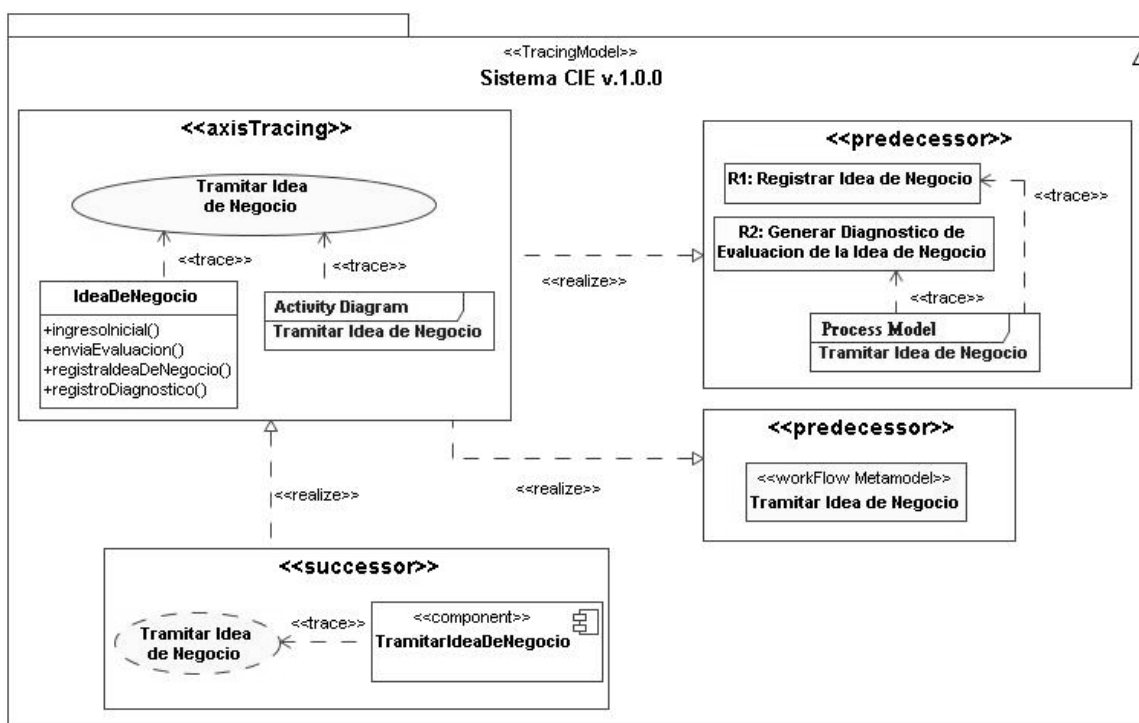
<<TracingModel>>
Sistema CIE v.1.0.0

<<axisTracing>>

Tramitar Idea de Negocio

<<trace>>

<<trace>>

IdeaDeNegocio

+ingresoInicial()
+enviaEvaluacion()
+registraIdeaDeNegocio()
+registroDiagnostico()

Activity Diagram
Tramitar Idea de Negocio

<<realize>>

<<predecessor>>

R1: Registrar Idea de Negocio

<<trace>>

R2: Generar Diagnostico de Evaluacion de la Idea de Negocio

<<trace>>

Process Model
Tramitar Idea de Negocio

<<predecessor>>

<<workFlow Metamodel>>
Tramitar Idea de Negocio

<<realize>>

<<realize>>

<<successor>>

Tramitar Idea de Negocio

<<trace>>

<<component>>
TramitarIdeaDeNegocio